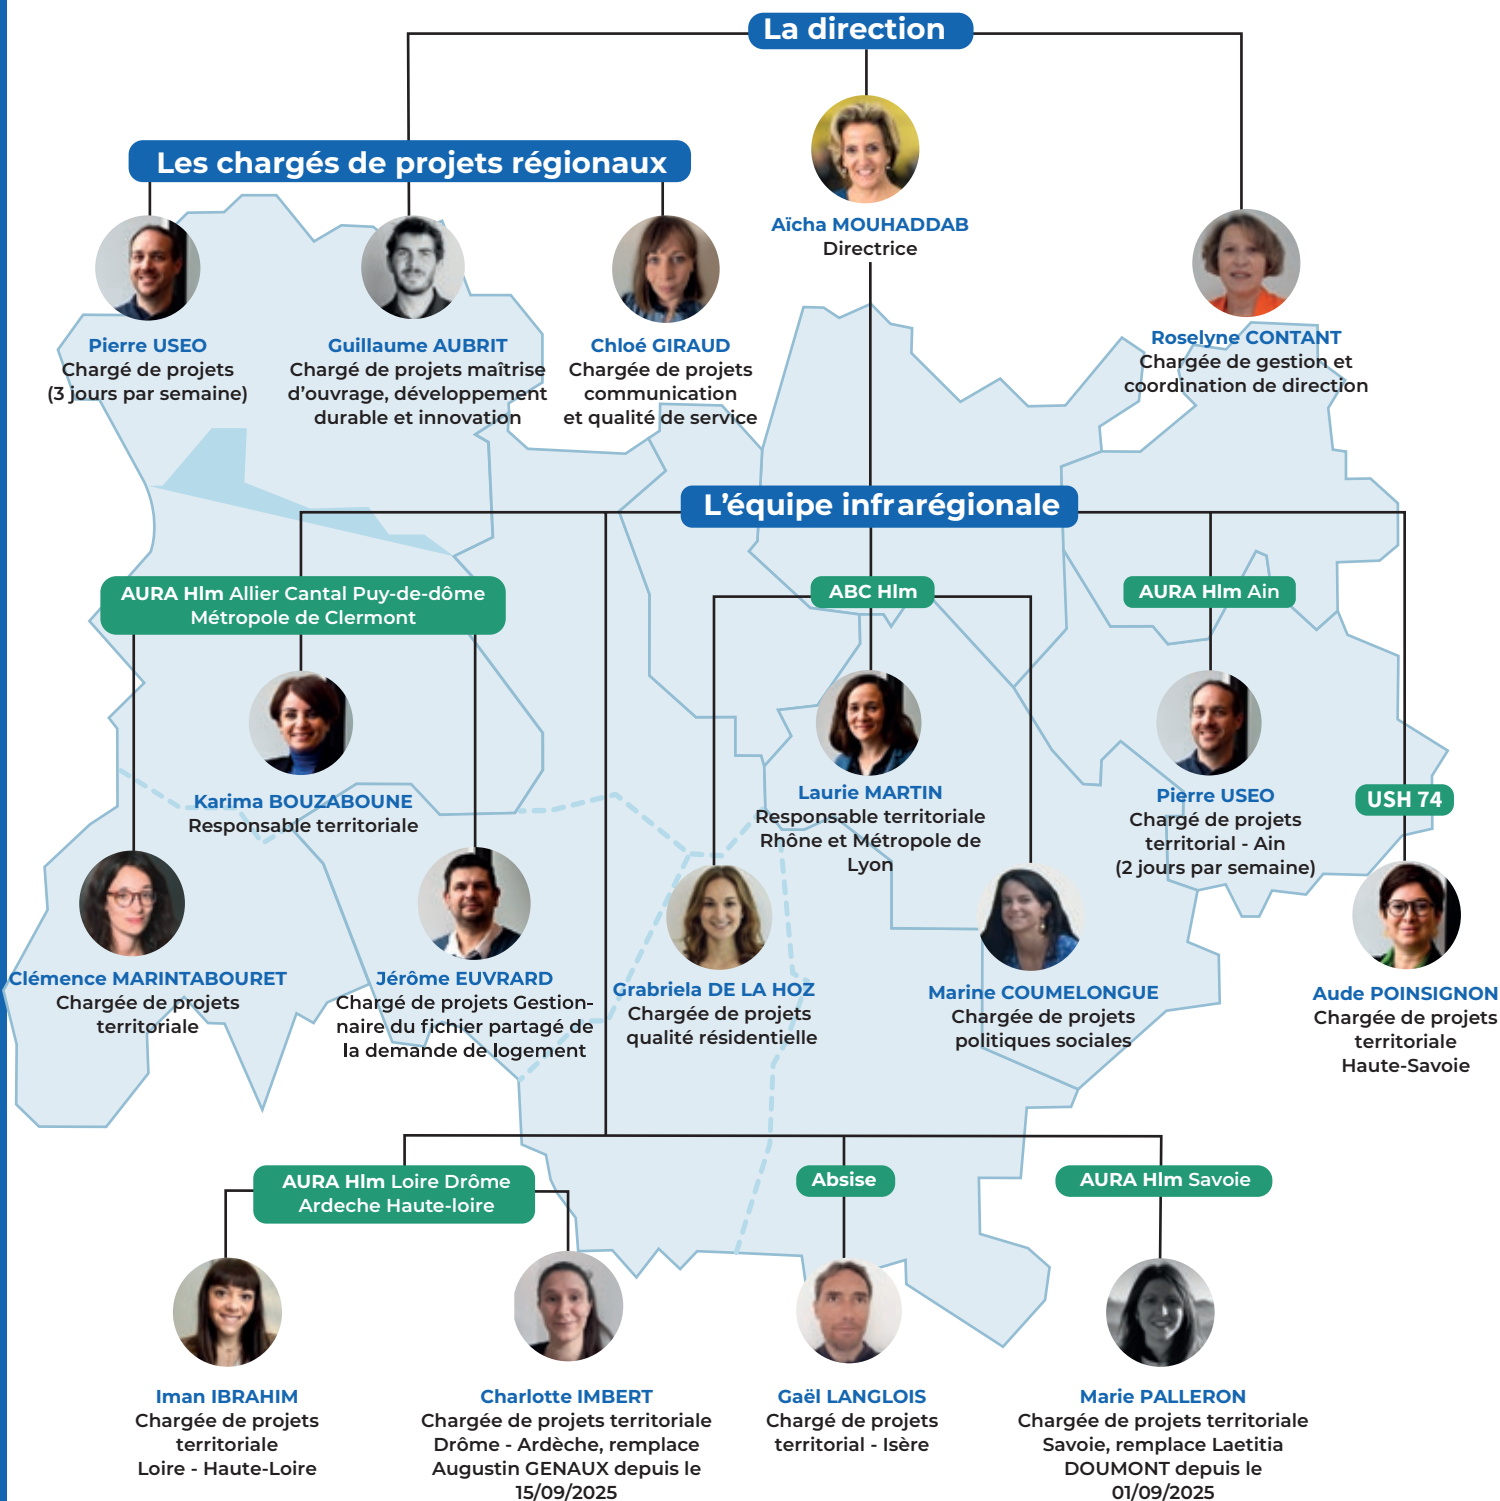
La direction

Les chargés de projets régionaux

Aïcha MOUHADDAB
Directrice

Pierre USEO
Chargé de projets
(3 jours par semaine)

Guillaume AUBRIT
Chargé de projets maîtrise d'ouvrage, développement durable et innovation

Chloé GIRAUD
Chargée de projets communication et qualité de service

Roselyne CONTANT
Chargée de gestion et coordination de direction

L'équipe infrarégionale

AURA Hlm Allier Cantal Puy-de-dôme Métropole de Clermont

ABC Hlm

AURA Hlm Ain

Karima BOUZABOUNE
Responsable territoriale

Laurie MARTIN
Responsable territoriale Rhône et Métropole de Lyon

Pierre USEO
Chargé de projets territorial - Ain
(2 jours par semaine)

USH 74

Clémence MARINTABOURET
Chargée de projets territoriale

Jérôme EUVRARD
Chargé de projets Gestionnaire du fichier partagé de la demande de logement

Grabriela DE LA HOZ
Chargée de projets qualité résidentielle

Marine COUMELONGUE
Chargée de projets politiques sociales

Aude POINSIGNON
Chargée de projets territoriale Haute-Savoie

AURA Hlm Loire Drôme Ardeche Haute-loire

Absise

AURA Hlm Savoie

Iman IBRAHIM
Chargée de projets territoriale
Loire - Haute-Loire

Charlotte IMBERT
Chargée de projets territoriale Drôme - Ardèche, remplace Augustin GENAUX depuis le 15/09/2025

Gaël LANGLOIS
Chargé de projets territorial - Isère

Marie PALLERON
Chargée de projets territoriale Savoie, remplace Laetitia DOUMONT depuis le 01/09/2025